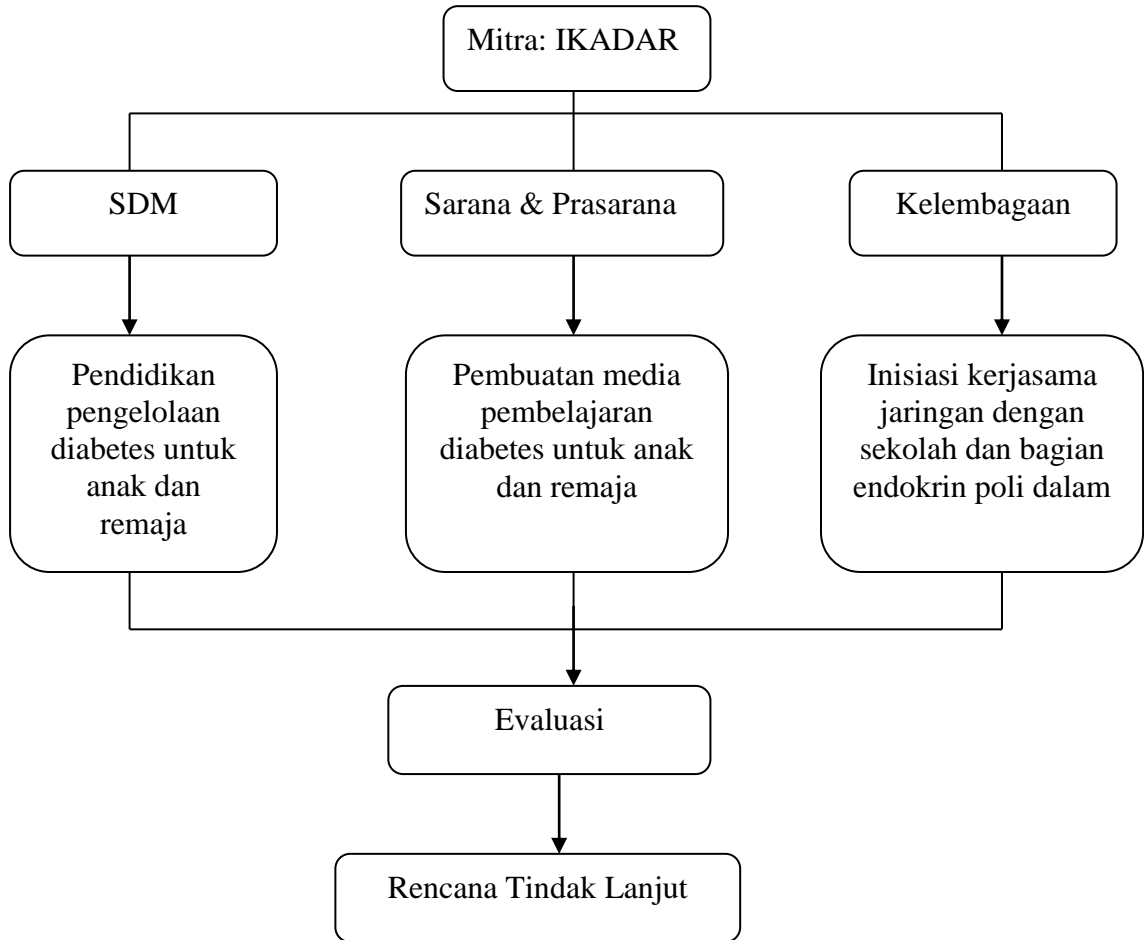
Mitra: IKADAR

SDM

Sarana & Prasarana

Kelembagaan

Pendidikan pengelolaan diabetes untuk anak dan remaja

Pembuatan media pembelajaran diabetes untuk anak dan remaja

Inisiasi kerjasama jaringan dengan sekolah dan bagian endokrin poli dalam

Evaluasi

Rencana Tindak Lanjut